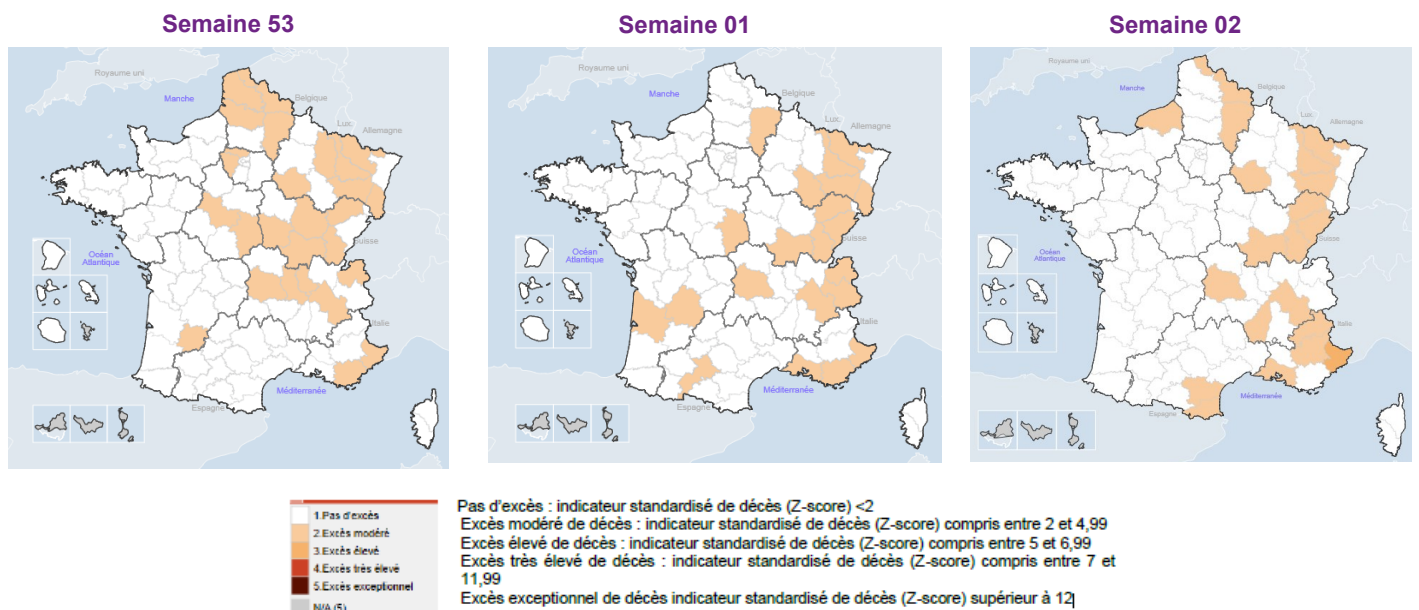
Semaine 53

Royaume uni
Manche
Belgique
Lux.
Allemagne
Suisse
Océan Atlantique
Italie
Espagne
Méditerranée

Semaine 01

Royaume uni
Manche
Belgique
Lux.
Allemagne
Suisse
Océan Atlantique
Italie
Espagne
Méditerranée

Semaine 02

Royaume uni
Manche
Belgique
Lux.
Allemagne
Suisse
Océan Atlantique
Italie
Espagne
Méditerranée

1.Pas d'excès
2.Excès modéré
3.Excès élevé
4.Excès très élevé
5.Excès exceptionnel
N/A (5)

Pas d'excès : indicateur standardisé de décès (Z-score) <2
Excès modéré de décès : indicateur standardisé de décès (Z-score) compris entre 2 et 4,99
Excès élevé de décès : indicateur standardisé de décès (Z-score) compris entre 5 et 6,99
Excès très élevé de décès : indicateur standardisé de décès (Z-score) compris entre 7 et 11,99
Excès exceptionnel de décès indicateur standardisé de décès (Z-score) supérieur à 12